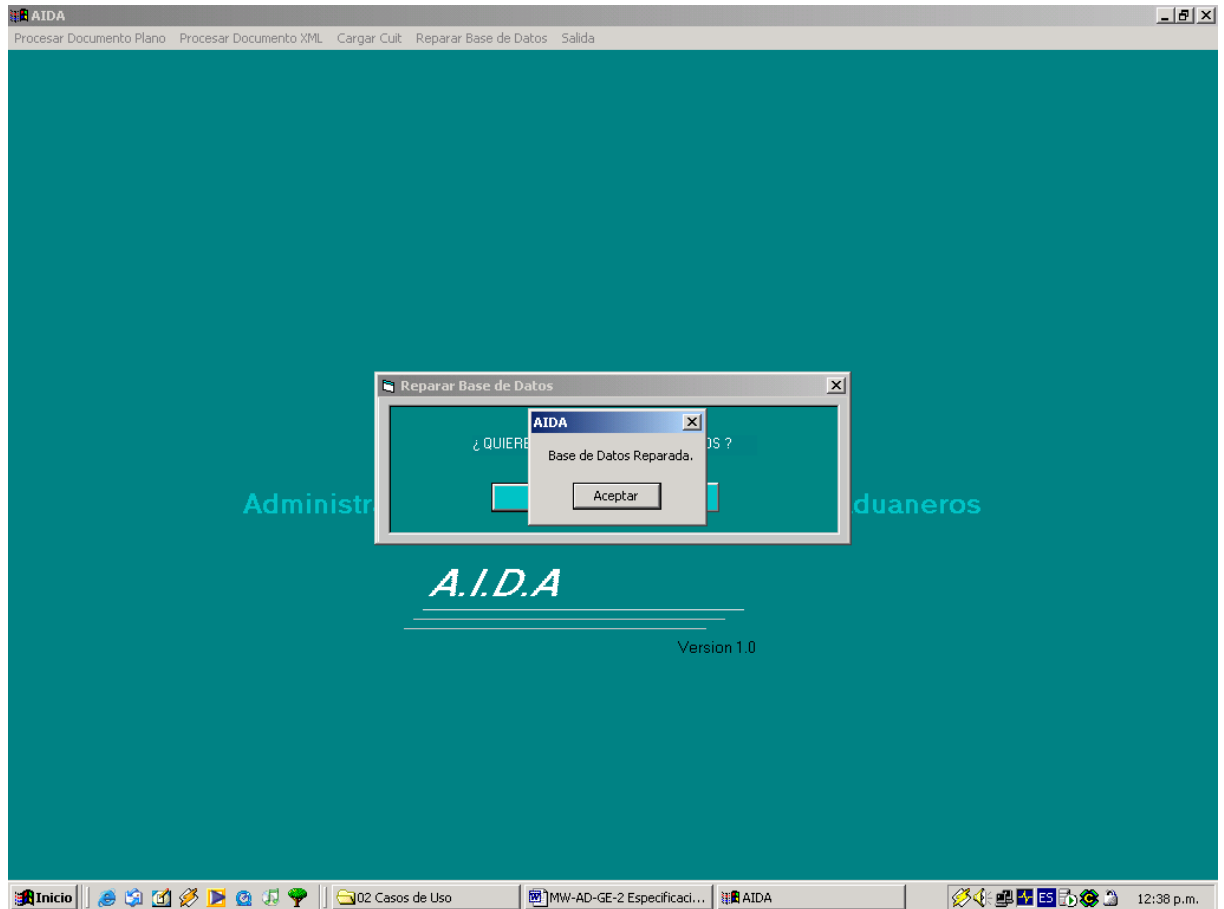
AIDA

Procesar Documento Plano Procesar Documento XML Cargar Cuit Reparar Base de Datos Salida

Reparar Base de Datos

¿ QUIERE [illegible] OS ?

AIDA

Base de Datos Reparada.

Aceptar

Administr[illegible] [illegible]duaneros

A.I.D.A

Version 1.0

Inicio 02 Casos de Uso MW-AD-GE-2 Especificaci... AIDA ES 12:38 p.m.